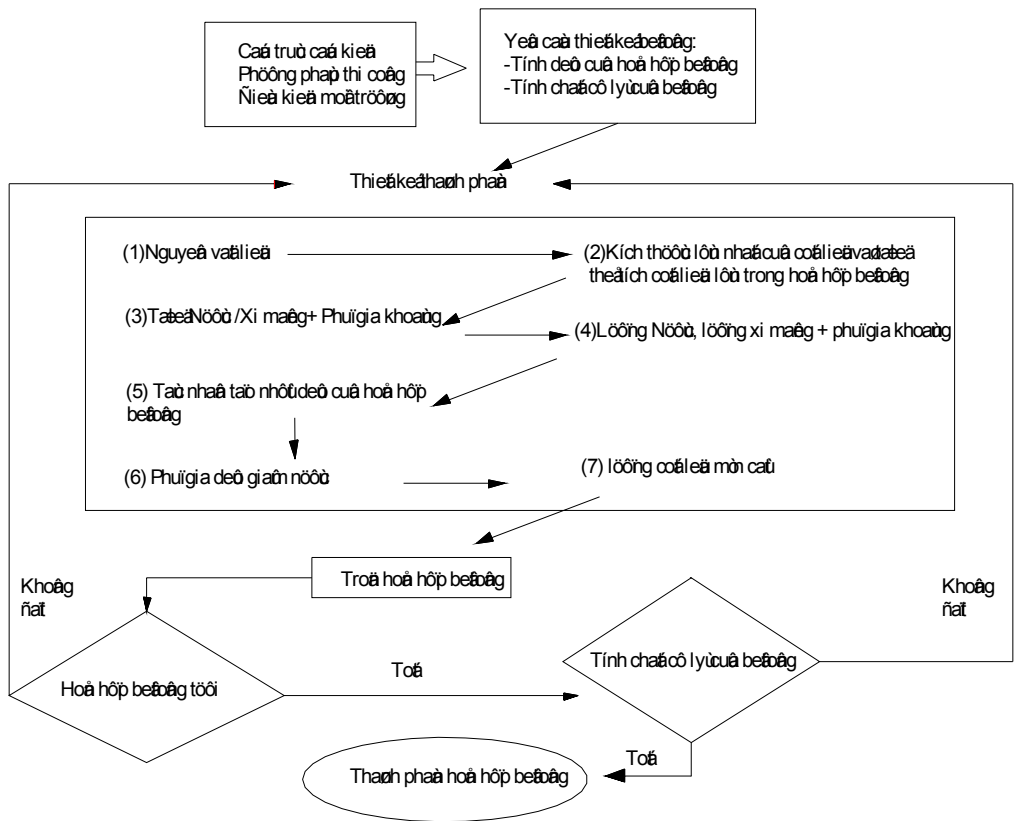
Caáu truùc caáu kieän
Phöông phaùp thi coâng
Ñieàu kieän moâi tröôøng

Yeâu caàu thieát keá beâtoâng:
-Tính deûo cuûa hoãn hôïp beâtoâng
-Tính chaát cô lyù cuûa beâtoâng

Thieát keá thaønh phaàn

(1)Nguyeân vaät lieäu

(2)Kích thöôùc lôùn nhaát cuûa coát lieäu vaø tæ leä theå tích coát lieäu lôùn trong hoãn hôïp beâtoâng

(3)Tæ leä Nöôùc /Xi maêng + Phuï gia khoaùng

(4)Löôïng Nöôùc, löôïng xi maêng + phuï gia khoaùng

(5) Taùc nhaân taïo nhôùt deûo cuûa hoãn hôïp beâtoâng

(6) Phuï gia deûo giaûm nöôùc

(7) löôïng coát lieäu mòn caùt

Troän hoãn hôïp beâtoâng

Khoâng ñaït

Hoãn hôïp beâtoâng töôi

Toát

Tính chaát cô lyù cuûa beâtoâng

Khoâng ñaït

Toát

Thaønh phaàn hoãn hôïp beâtoâng